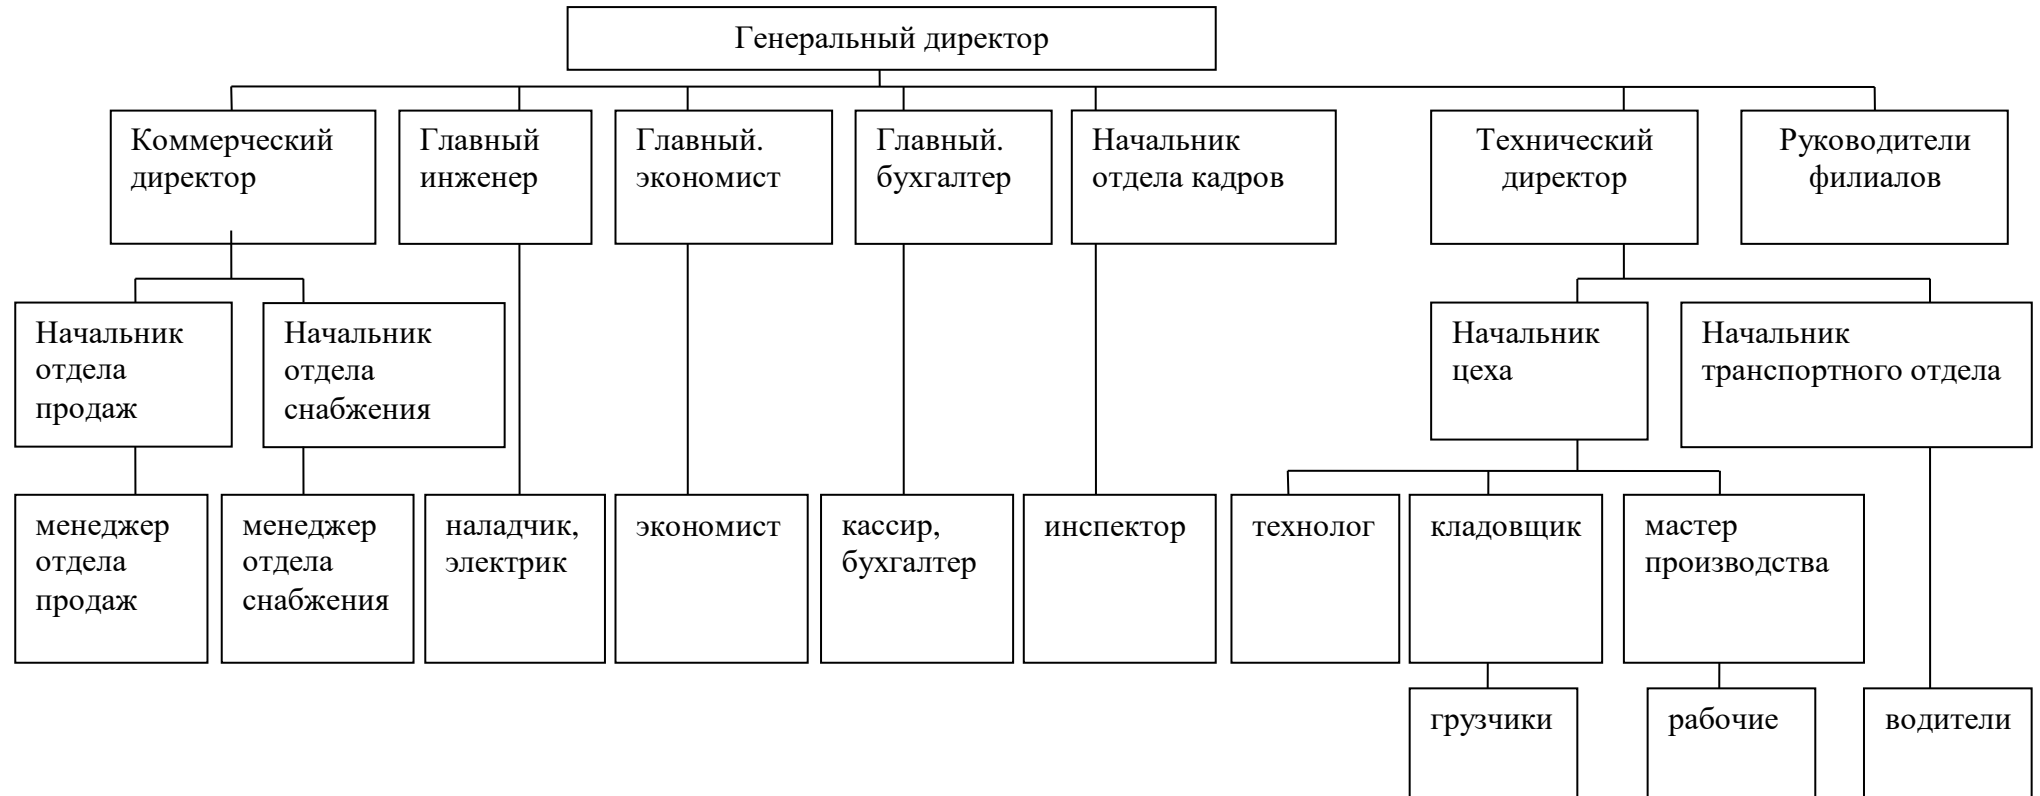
Генеральный директор

Коммерческий директор

Главный инженер

Главный. экономист

Главный. бухгалтер

Начальник отдела кадров

Технический директор

Руководители филиалов

Начальник отдела продаж

Начальник отдела снабжения

Начальник цеха

Начальник транспортного отдела

менеджер отдела продаж

менеджер отдела снабжения

наладчик, электрик

экономист

кассир, бухгалтер

инспектор

технолог

кладовщик

мастер производства

грузчики

рабочие

водители